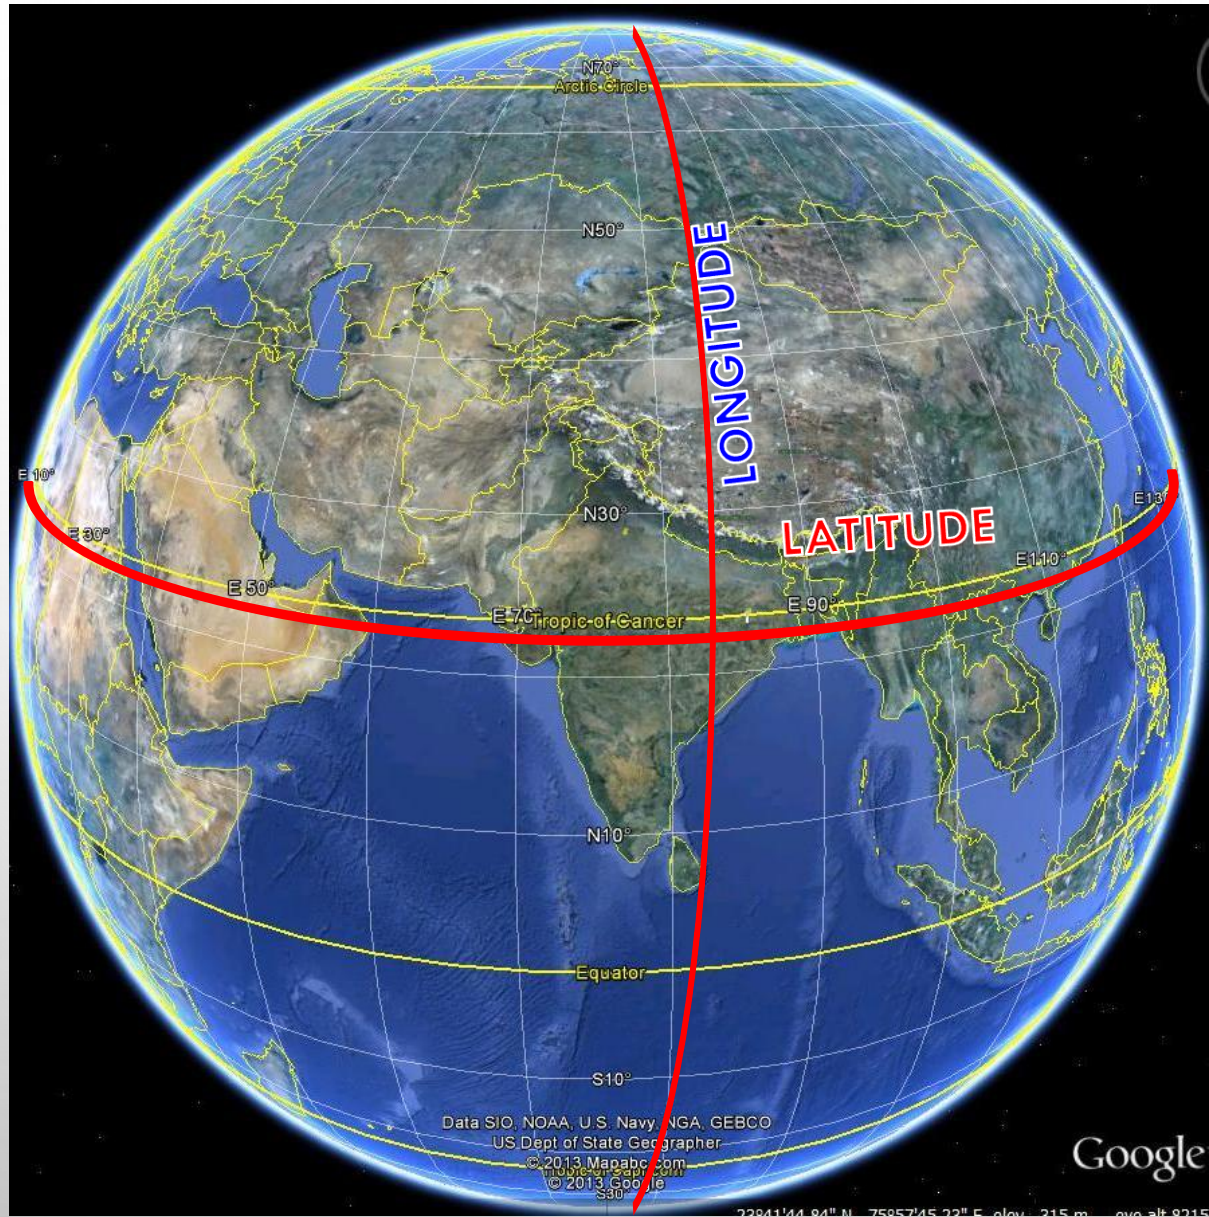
N70°
Arctic Circle
N50°
LONGITUDE
E 10°
E 30°
N30°
LATITUDE
E130
E 50°
E110°
E 70°
Tropic of Cancer
E 90°
N10°
Equator
S10°
Data SIO, NOAA, U.S. Navy, NGA, GEBCO
US Dept of State Geographer
© 2013 Mapabc.com
© 2013 Google
S30°
Google
23°41'44.84" N 75°57'45.23" E elev 315 m eye alt 8215